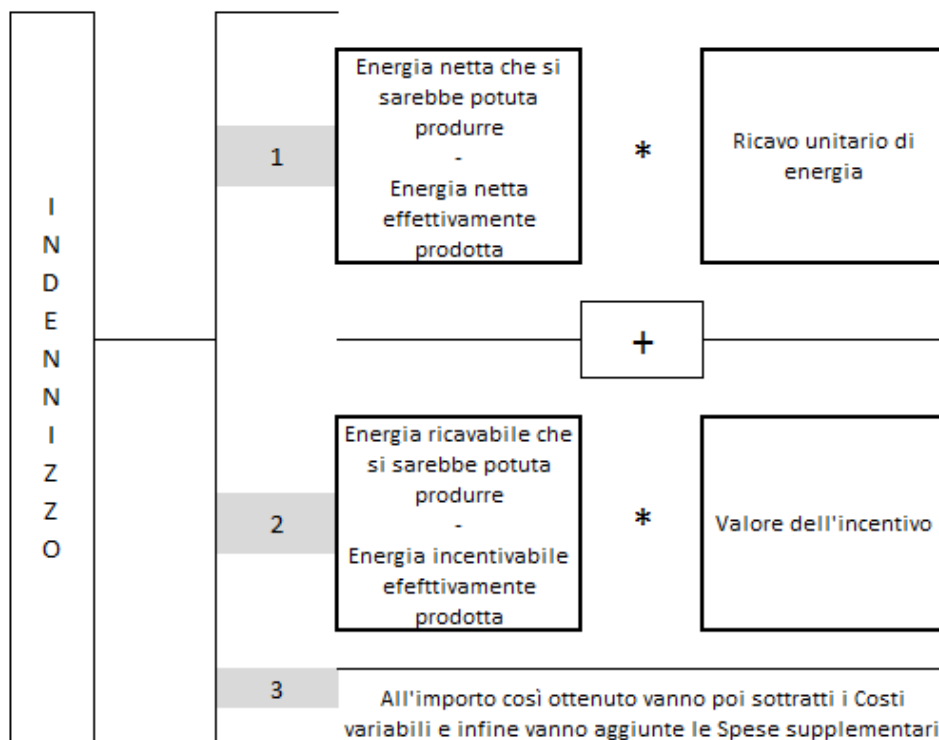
I
N
D
E
N
N
I
Z
Z
O

1

Energia netta che si sarebbe potuta produrre
-
Energia netta effettivamente prodotta

*

Ricavo unitario di energia

+

2

Energia ricavabile che si sarebbe potuta produrre
-
Energia incentivabile efefttivamente prodotta

*

Valore dell'incentivo

3

All'importo così ottenuto vanno poi sottratti i Costi variabili e infine vanno aggiunte le Spese supplementari